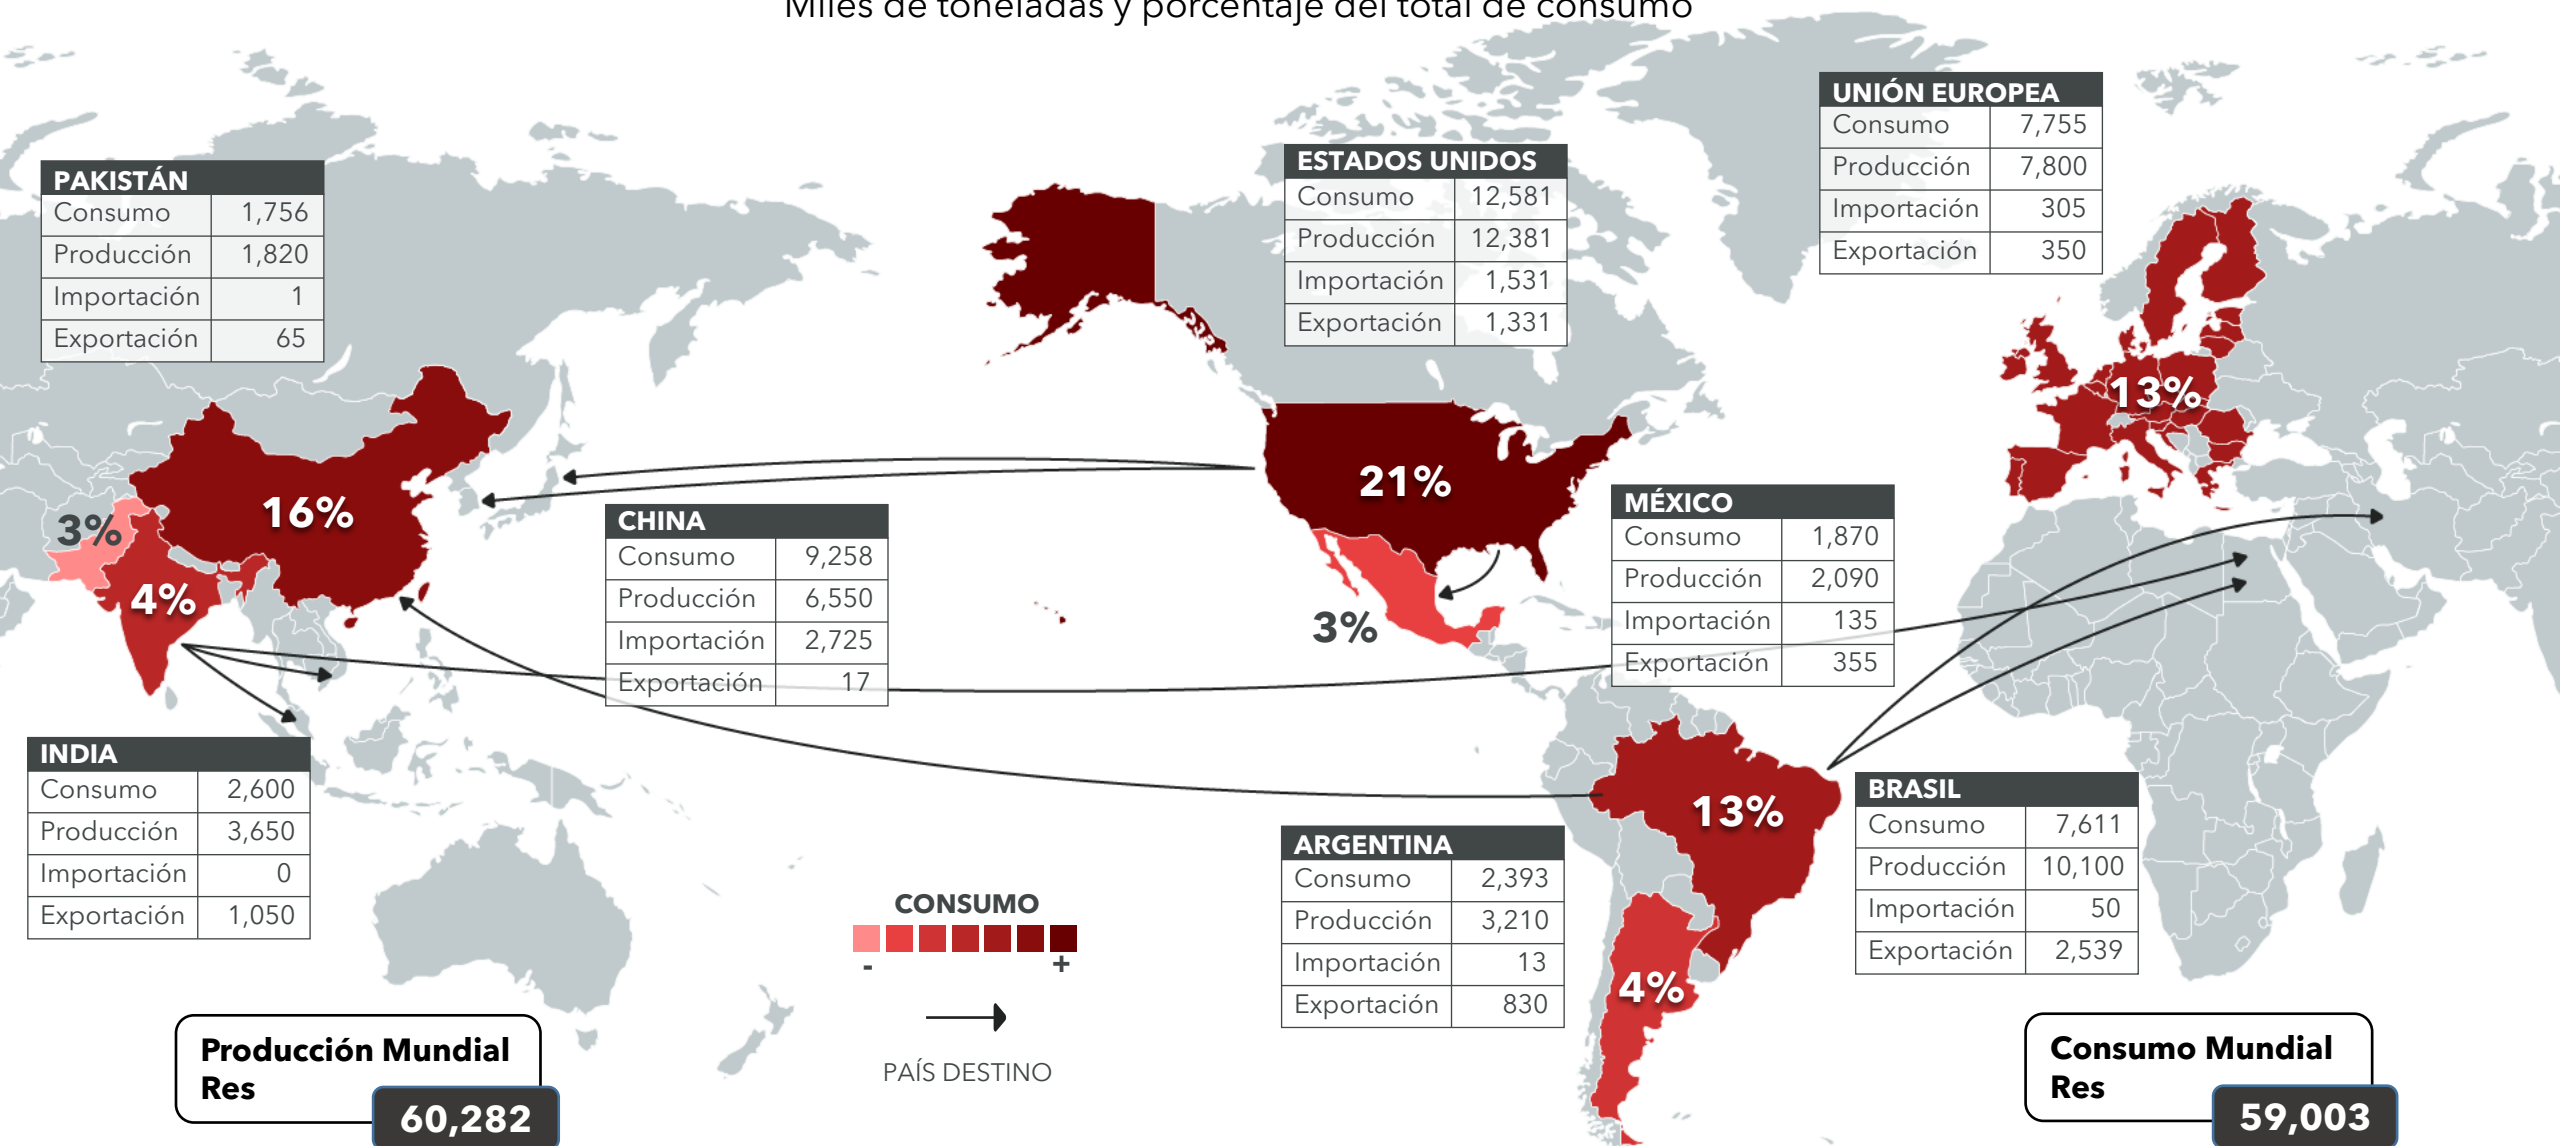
Miles de toneladas y porcentaje del total de consumo

PAKISTÁN

| Consumo | 1,756 |
|---|---|
| Producción | 1,820 |
| Importación | 1 |
| Exportación | 65 |

ESTADOS UNIDOS

| Consumo | 12,581 |
|---|---|
| Producción | 12,381 |
| Importación | 1,531 |
| Exportación | 1,331 |

UNIÓN EUROPEA

| Consumo | 7,755 |
|---|---|
| Producción | 7,800 |
| Importación | 305 |
| Exportación | 350 |

13%

16%

3%

4%

21%

CHINA

| Consumo | 9,258 |
|---|---|
| Producción | 6,550 |
| Importación | 2,725 |
| Exportación | 17 |

MÉXICO

| Consumo | 1,870 |
|---|---|
| Producción | 2,090 |
| Importación | 135 |
| Exportación | 355 |

3%

INDIA

| Consumo | 2,600 |
|---|---|
| Producción | 3,650 |
| Importación | 0 |
| Exportación | 1,050 |

13%

BRASIL

| Consumo | 7,611 |
|---|---|
| Producción | 10,100 |
| Importación | 50 |
| Exportación | 2,539 |

ARGENTINA

| Consumo | 2,393 |
|---|---|
| Producción | 3,210 |
| Importación | 13 |
| Exportación | 830 |

CONSUMO
- +

4%

PAÍS DESTINO

Producción Mundial Res
60,282

Consumo Mundial Res
59,003